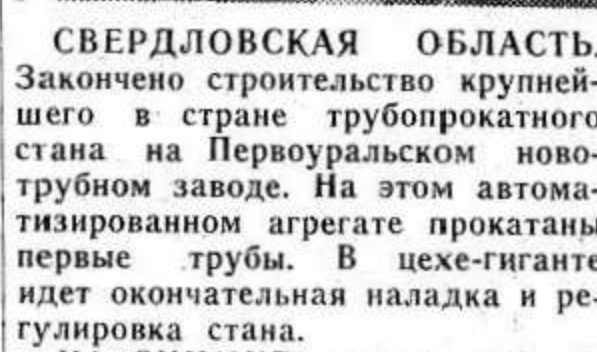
СВЕРДЛОВСКАЯ ОБЛАСТЬ. Закончено строительство крупнейшего в стране трубопрокатного стана на Первоуральском новотрубном заводе. На этом автоматизированном агрегате прокатаны первые трубы. В цехе-гиганте идет окончательная наладка и регулировка стана.